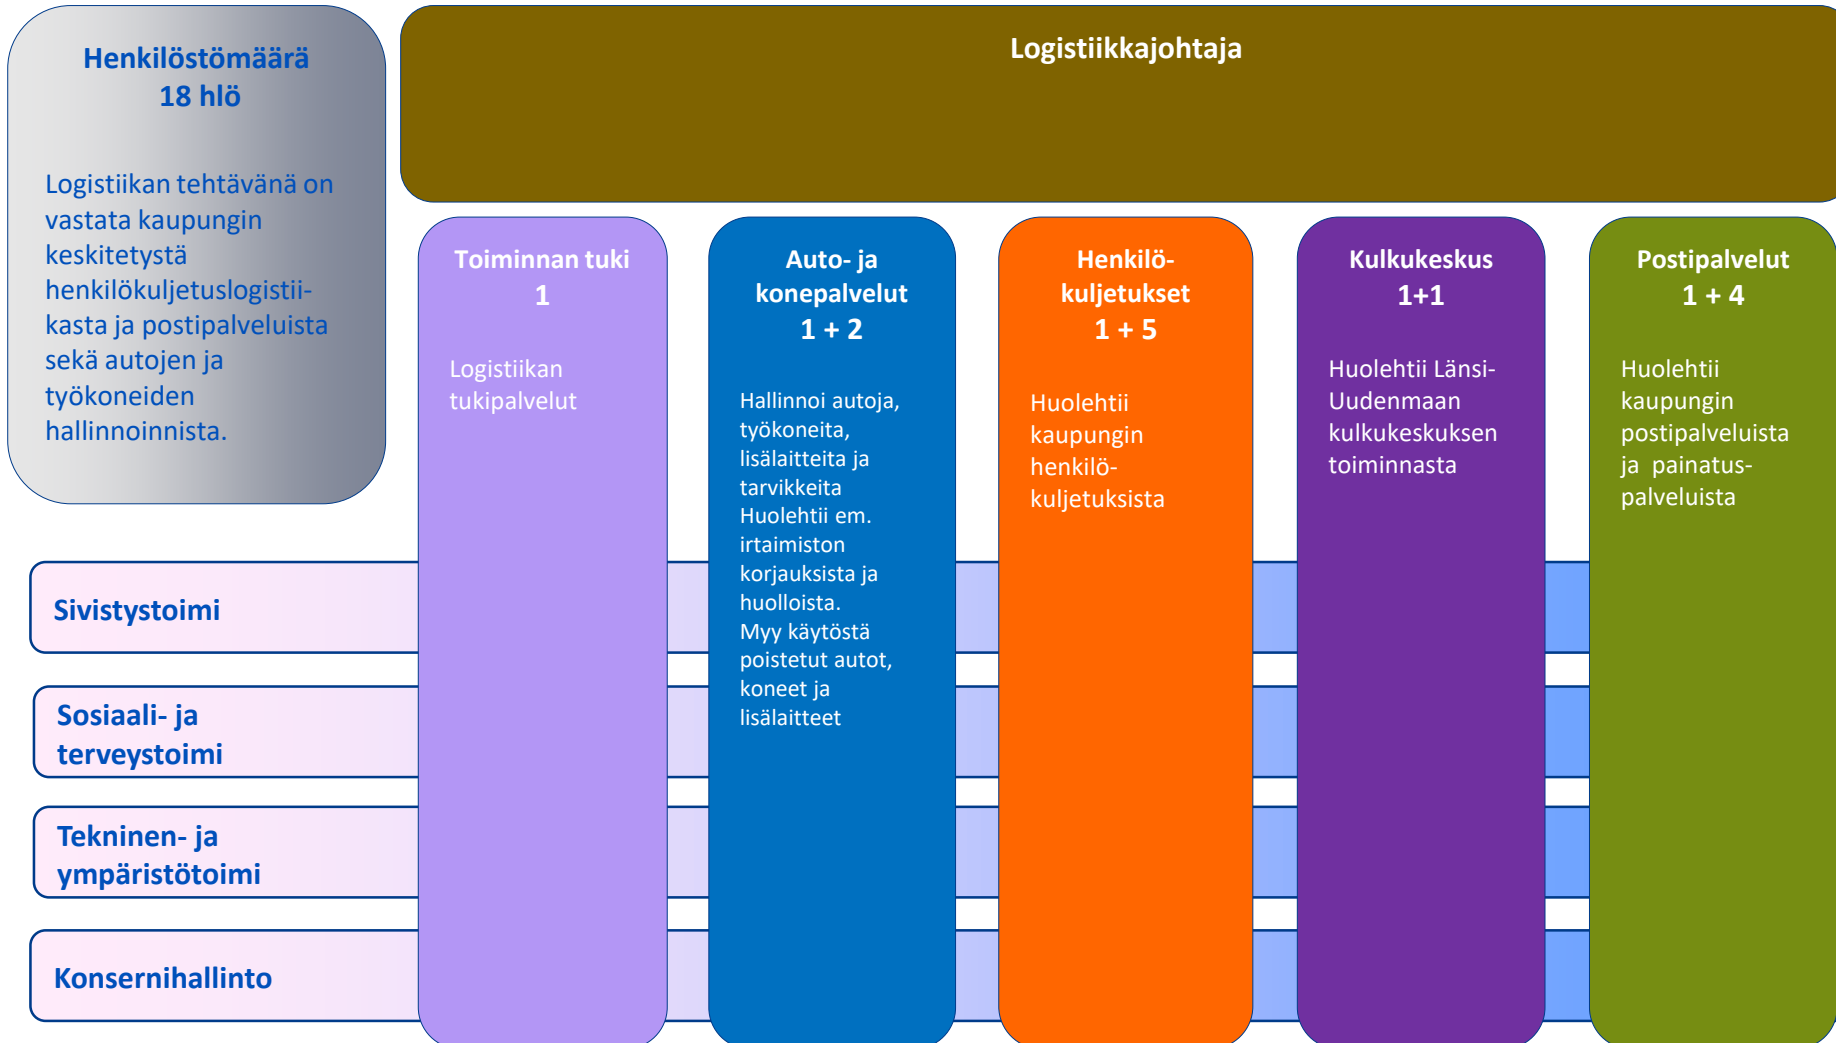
Henkilöstömäärä
18 hlö

Logistiikan tehtävänä on vastata kaupungin keskitetystä henkilökuljetuslogistiikasta ja postipalveluista sekä autojen ja työkoneiden hallinnoinnista.

Logistiikkajohtaja

Toiminnan tuki
1

Logistiikan tukipalvelut

Auto- ja konepalvelut
1 + 2

Hallinnoi autoja, työkoneita, lisälaitteita ja tarvikkeita
Huolehtii em. irtaimiston korjauksista ja huolloista.
Myy käytöstä poistetut autot, koneet ja lisälaitteet

Henkilö-kuljetukset
1 + 5

Huolehtii kaupungin henkilö-kuljetuksista

Kulkukeskus
1+1

Huolehtii Länsi-Uudenmaan kulkukeskuksen toiminnasta

Postipalvelut
1 + 4

Huolehtii kaupungin postipalveluista ja painatus-palveluista

Sivistystoimi

Sosiaali- ja terveystoimi

Tekninen- ja ympäristötoimi

Konsernihallinto